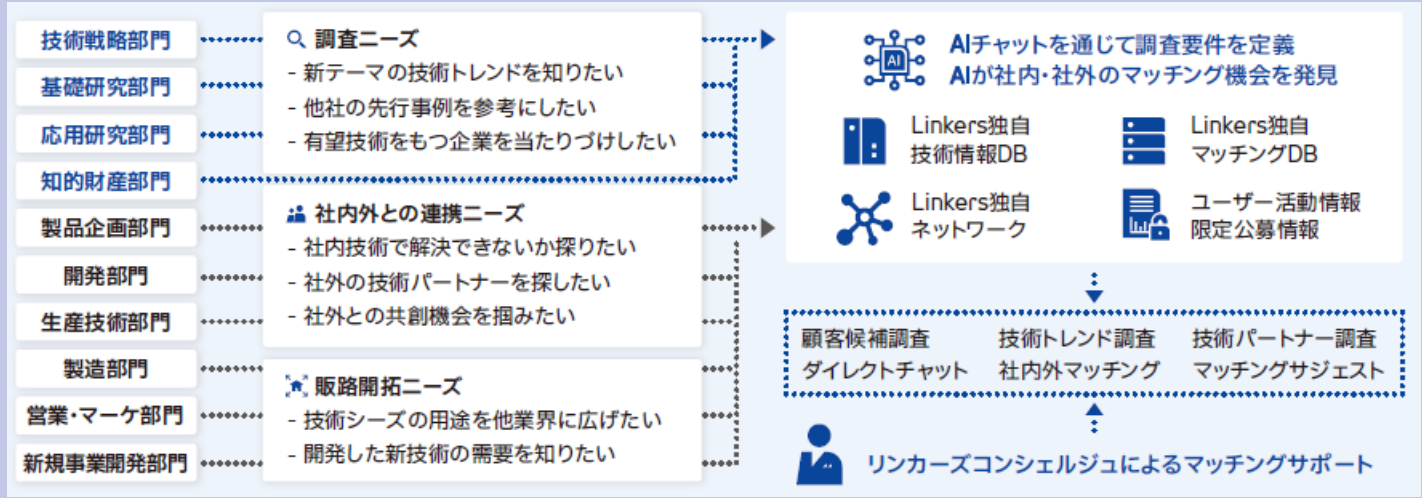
技術戦略部門
基礎研究部門
応用研究部門
知的財産部門
製品企画部門
開発部門
生産技術部門
製造部門
営業・マーケ部門
新規事業開発部門

調査ニーズ
- 新テーマの技術トレンドを知りたい
- 他社の先行事例を参考にしたい
- 有望技術をもつ企業を当たりづけしたい

社内外との連携ニーズ
- 社内技術で解決できないか探りたい
- 社外の技術パートナーを探したい
- 社外との共創機会を掴みたい

販路開拓ニーズ
- 技術シーズの用途を他業界に広げたい
- 開発した新技術の需要を知りたい

AI

AIチャットを通じて調査要件を定義
AIが社内・社外のマッチング機会を発見

Linkers独自
技術情報DB

Linkers独自
マッチングDB

Linkers独自
ネットワーク

ユーザー活動情報
限定公募情報

| 顧客候補調査 | 技術トレンド調査 | 技術パートナー調査 |
|---|---|---|
| ダイレクトチャット | 社内外マッチング | マッチングサジェスト |

リンカーズコンシェルジュによるマッチングサポート